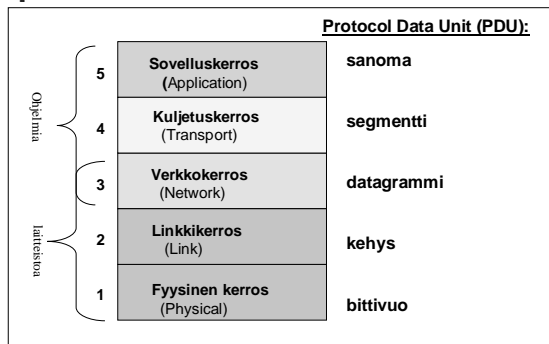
Protocol Data Unit (PDU):

Ohjelmia

laitteistoa

5 Sovelluskerros (Application) sanoma

4 Kuljetuskerros (Transport) segmentti

3 Verkkokerros (Network) datagrammi

2 Linkkikerros (Link) kehys

1 Fyysinen kerros (Physical) bittivuo